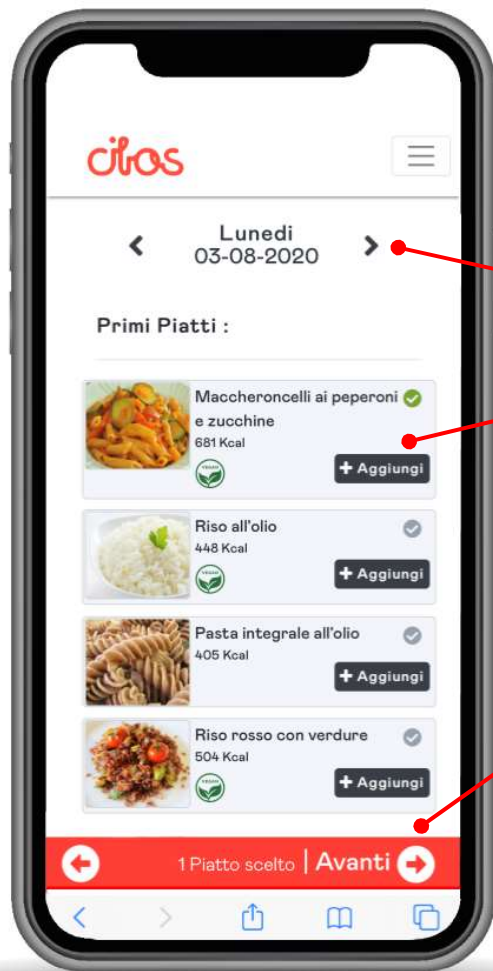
citos

Lunedi
03-08-2020

Primi Piatti :

Maccheroncelli ai peperoni e zucchine
681 Kcal
VEGAN
+ Aggiungi

Riso all'olio
448 Kcal
VEGAN
+ Aggiungi

Pasta integrale all'olio
405 Kcal
+ Aggiungi

Riso rosso con verdure
504 Kcal
VEGAN
+ Aggiungi

1 Piatto scelto | Avanti